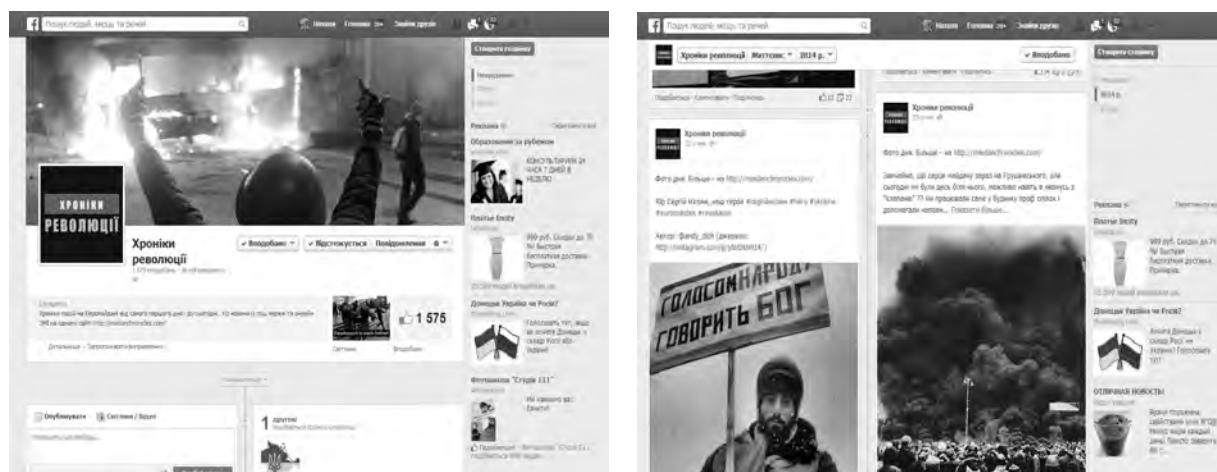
Пошук людей, місць та речей
Головна 20+
Знайти друзів
Створити сторінку
ХРОНІКИ РЕВОЛЮЦІЇ
Хроніки революції
✔ Вподобано ▾
✔ Відстежується
Повідомлення
Реклама
Образование за рубежом
КОНСУЛЬТАЦИИ 24 ЧАСА 7 ДНЕЙ В НЕДЕЛЮ
Платья Besty
999 руб. Скидки до 70%! Быстрая бесплатная доставка. Примерка.
Донецьк Україна чи Росія?
Голосувати тут, якщо ви хочете Донецьк з складі Росії або України!
Фотошкола "Студія 111"
👍 1 575
Світлини
Вподобання
Опублікувати
Світлина / Відео
1 друзі
Пошук людей, місць та речей
Хроніки революції
Життєпис ▾
2014 р. ▾
✔ Вподобано
Створити сторінку
2014 р.
Хроніки революції
Фото дня. Більше – на http://mediachronicles.com/
Хроніки революції
Фото дня. Більше – на http://mediachronicles.com/
Автор: @andy_dch (джерело: http://instagram.com/p/...)
ГОЛОСОМ НАРОДУ ГОВОРИТЬ БОГ
Реклама
Платья Besty
999 руб. Скидки до 70%! Быстрая бесплатная доставка. Примерка.
Донецьк Україна чи Росія?
Хочете Донецьк у складі Росії чи України? Голосувати тут!
ОТЛИЧНАЯ НОВОСТИ!